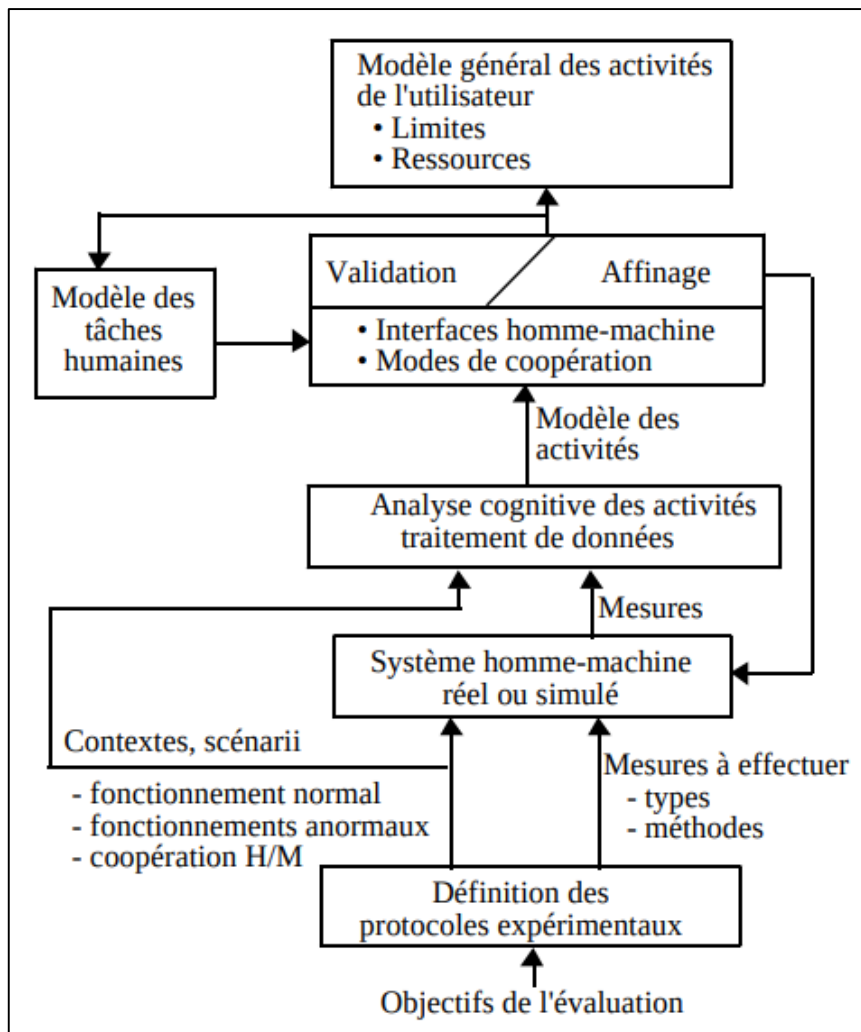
Modèle général des activités de l'utilisateur
• Limites
• Ressources

Modèle des tâches humaines

Validation

Affinage

• Interfaces homme-machine
• Modes de coopération

Modèle des activités

Analyse cognitive des activités traitement de données

Mesures

Système homme-machine réel ou simulé

Contextes, scénarii
- fonctionnement normal
- fonctionnements anormaux
- coopération H/M

Mesures à effectuer
- types
- méthodes

Définition des protocoles expérimentaux

Objectifs de l'évaluation